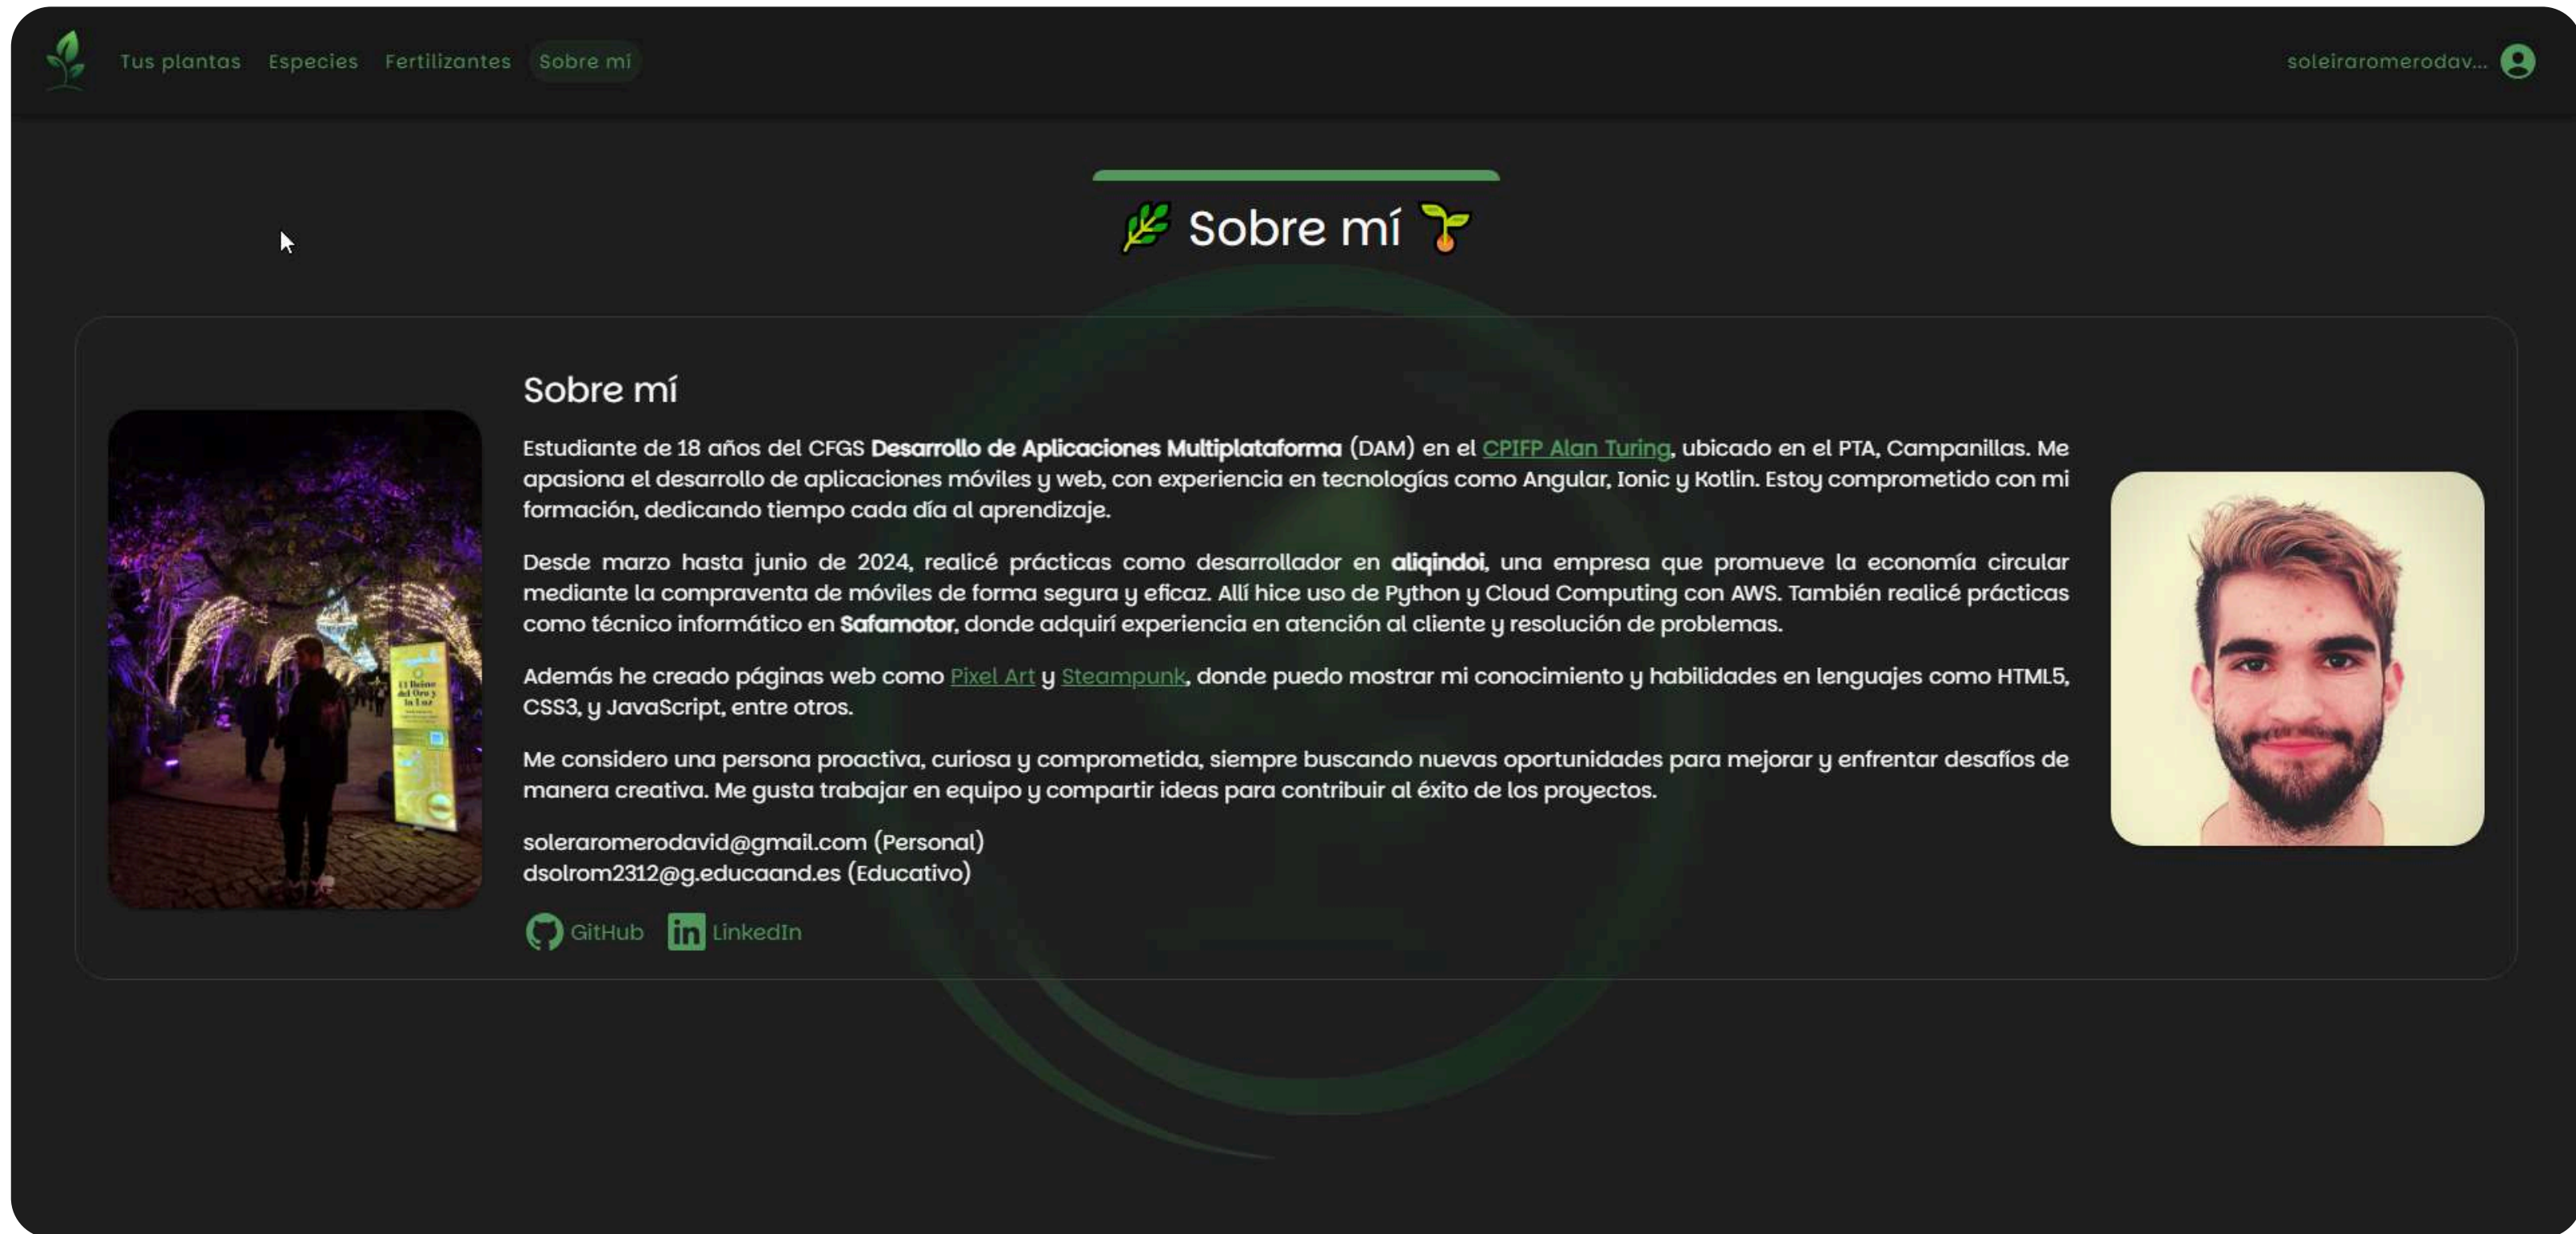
Tus plantas Especies Fertilizantes Sobre mí

soleiraromerodav...

🌿 Sobre mí 🌱

Sobre mí

Estudiante de 18 años del CFGS **Desarrollo de Aplicaciones Multiplataforma** (DAM) en el CPIFP Alan Turing, ubicado en el PTA, Campanillas. Me apasiona el desarrollo de aplicaciones móviles y web, con experiencia en tecnologías como Angular, Ionic y Kotlin. Estoy comprometido con mi formación, dedicando tiempo cada día al aprendizaje.

Desde marzo hasta junio de 2024, realicé prácticas como desarrollador en **aliqindoi**, una empresa que promueve la economía circular mediante la compraventa de móviles de forma segura y eficaz. Allí hice uso de Python y Cloud Computing con AWS. También realicé prácticas como técnico informático en **Safamotor**, donde adquirí experiencia en atención al cliente y resolución de problemas.

Además he creado páginas web como Pixel Art y Steampunk, donde puedo mostrar mi conocimiento y habilidades en lenguajes como HTML5, CSS3, y JavaScript, entre otros.

Me considero una persona proactiva, curiosa y comprometida, siempre buscando nuevas oportunidades para mejorar y enfrentar desafíos de manera creativa. Me gusta trabajar en equipo y compartir ideas para contribuir al éxito de los proyectos.

soleraromerodavid@gmail.com (Personal)
dsolrom2312@g.educaand.es (Educativo)

GitHub LinkedIn